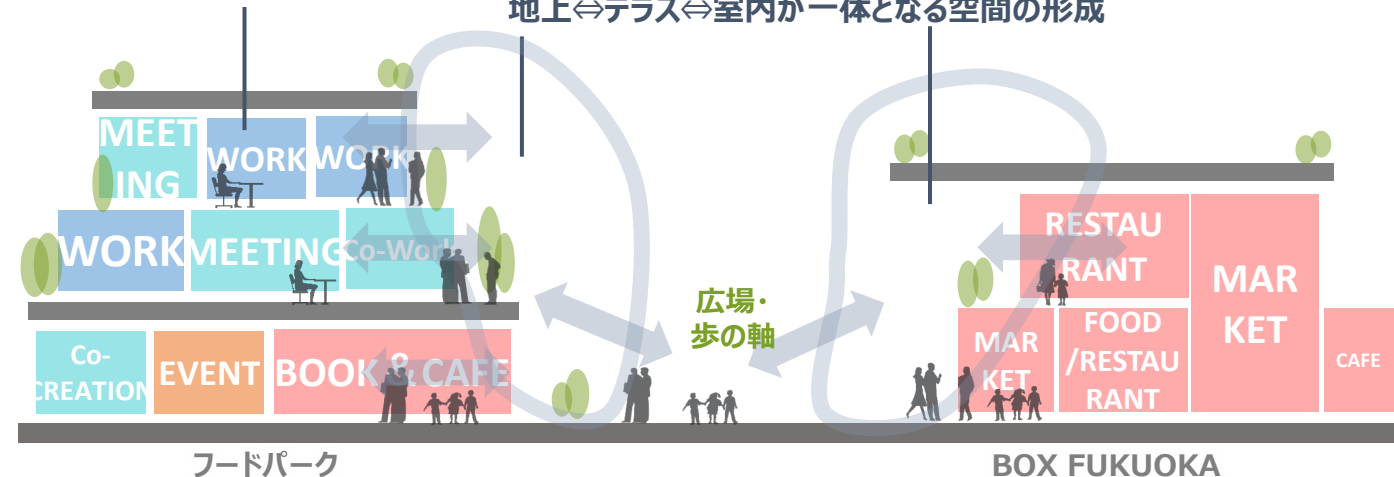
地上⇔テラス⇔室内が一体となる空間の形成

MEETING

WORK

WORK

WORK

MEETING

Co-Work

Co-CREATION

EVENT

BOOK & CAFE

広場・歩の軸

RESTAURANT

MARKET

MARKET

FOOD /RESTAURANT

CAFE

フードパーク

BOX FUKUOKA